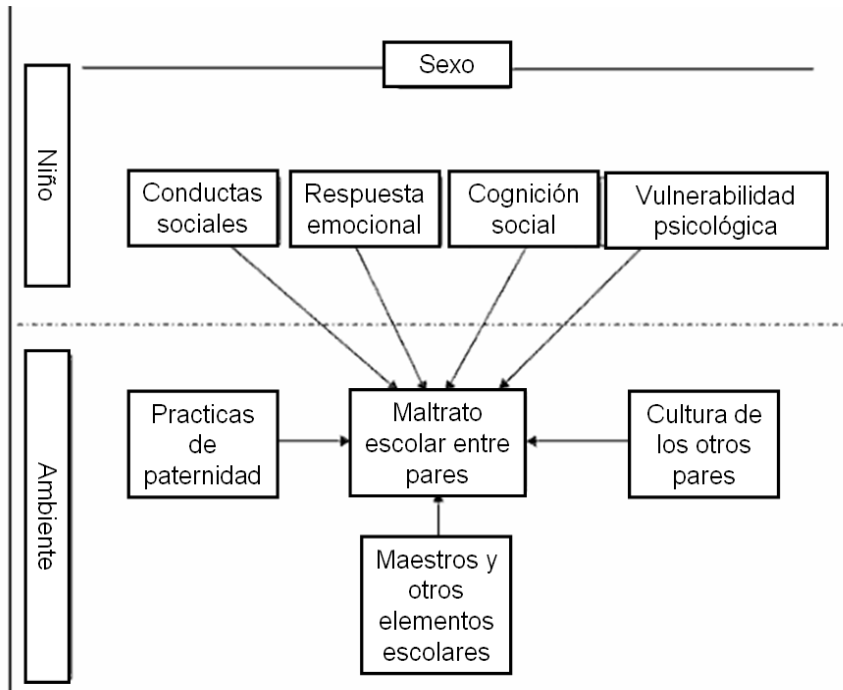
Sexo

Niño

Conductas sociales

Respuesta emocional

Cognición social

Vulnerabilidad psicológica

Ambiente

Practicas de paternidad

Maltrato escolar entre pares

Cultura de los otros pares

Maestros y otros elementos escolares